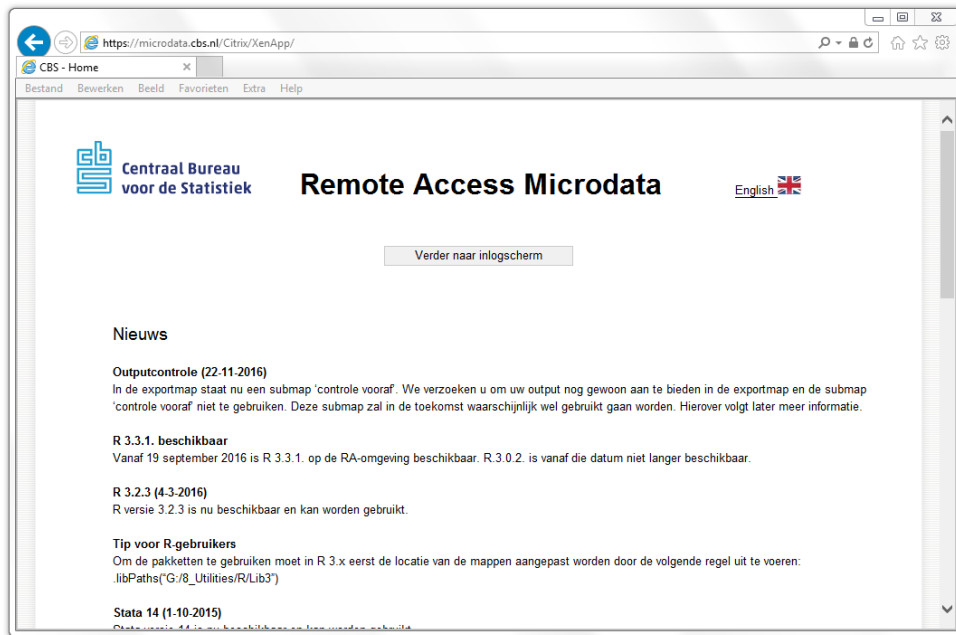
https://microdata.cbs.nl/Citrix/XenApp/

CBS - Home ×

Bestand Bewerken Beeld Favorieten Extra Help

Centraal Bureau voor de Statistiek

Remote Access Microdata

English

Verder naar inlogscherm

Nieuws

Outputcontrole (22-11-2016)
In de exportmap staat nu een submap 'controle vooraf'. We verzoeken u om uw output nog gewoon aan te bieden in de exportmap en de submap 'controle vooraf' niet te gebruiken. Deze submap zal in de toekomst waarschijnlijk wel gebruikt gaan worden. Hierover volgt later meer informatie.

R 3.3.1. beschikbaar
Vanaf 19 september 2016 is R 3.3.1. op de RA-omgeving beschikbaar. R.3.0.2. is vanaf die datum niet langer beschikbaar.

R 3.2.3 (4-3-2016)
R versie 3.2.3 is nu beschikbaar en kan worden gebruikt.

Tip voor R-gebruikers
Om de pakketten te gebruiken moet in R 3.x eerst de locatie van de mappen aangepast worden door de volgende regel uit te voeren:
.libPaths("G:/8_Utilities/R/Lib3")

Stata 14 (1-10-2015)
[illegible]